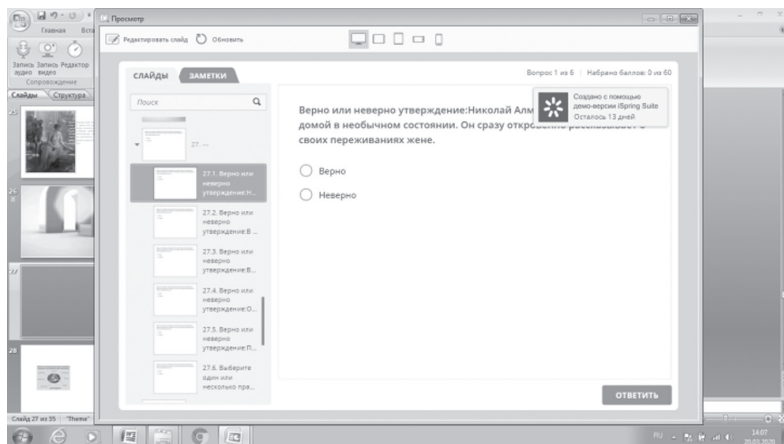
Главная Вста

Запись аудио Запись видео Редактор

Сопровождение

Слайды Структура

Просмотр

Редактировать слайд Обновить

СЛАЙДЫ ЗАМЕТКИ

Вопрос 1 из 6 | Набрано баллов: 0 из 60

Поиск

27. ...

27.1. Верно или неверно утверждение:Н...

27.2. Верно или неверно утверждение:В ...

27.3. Верно или неверно утверждение:В...

27.4. Верно или неверно утверждение:О...

27.5. Верно или неверно утверждение:П...

27.6. Выберите один или несколько пра...

Верно или неверно утверждение:Николай Алм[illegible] домой в необычном состоянии. Он сразу откро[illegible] своих переживаниях жене.

Создано с помощью демо-версии iSpring Suite
Осталось 13 дней

Верно

Неверно

ОТВЕТИТЬ

Слайд 27 из 35 "Тема"

14:07